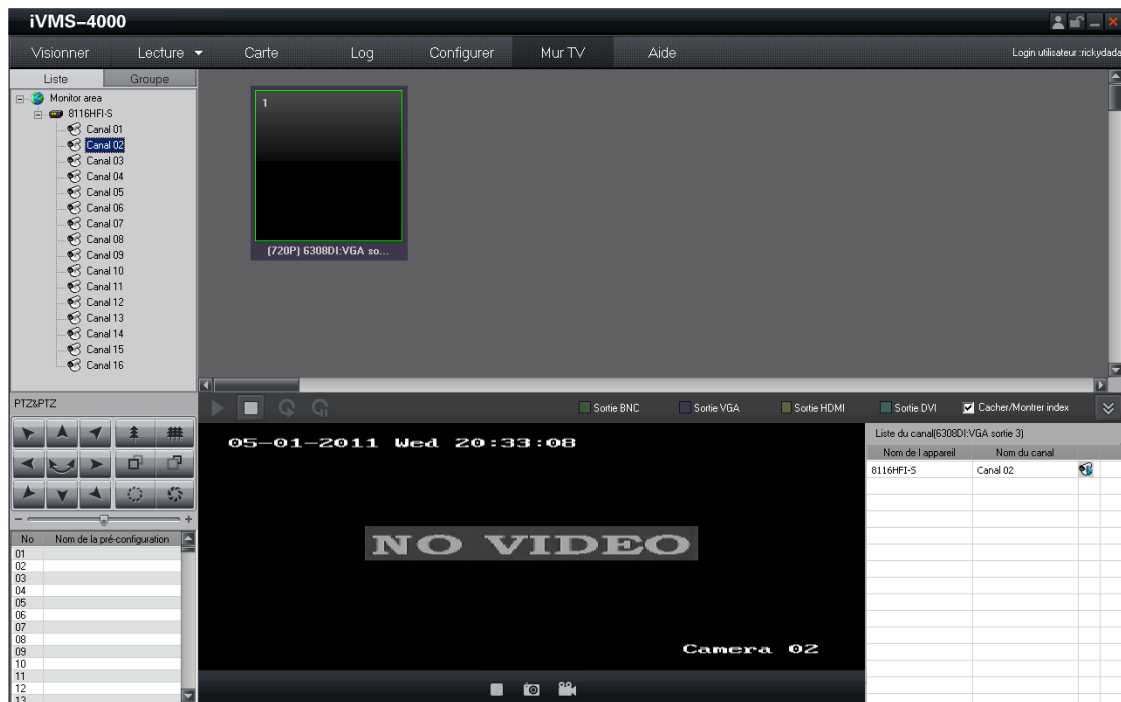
iVMS-4000

Visionner Lecture Carte Log Configurer Mur TV Aide Login utilisateur :rickydada

Liste Groupe

Monitor area
8116HFI-S
Canal 01
Canal 02
Canal 03
Canal 04
Canal 05
Canal 06
Canal 07
Canal 08
Canal 09
Canal 10
Canal 11
Canal 12
Canal 13
Canal 14
Canal 15
Canal 16

1

[720P] 6308DI:VGA so...

PTZ&PTZ

Sortie BNC Sortie VGA Sortie HDMI Sortie DVI Cacher/Montrer index

05-01-2011 Wed 20:33:08

NO VIDEO

Camera 02

| No | Nom de la pré-configuration |
|---|---|
| 01 | |
| 02 | |
| 03 | |
| 04 | |
| 05 | |
| 06 | |
| 07 | |
| 08 | |
| 09 | |
| 10 | |
| 11 | |
| 12 | |
| 13 | |

Liste du canal(6308DI:VGA sortie 3)

| Nom de l appareil | Nom du canal |
|---|---|
| 8116HFI-S | Canal 02 |